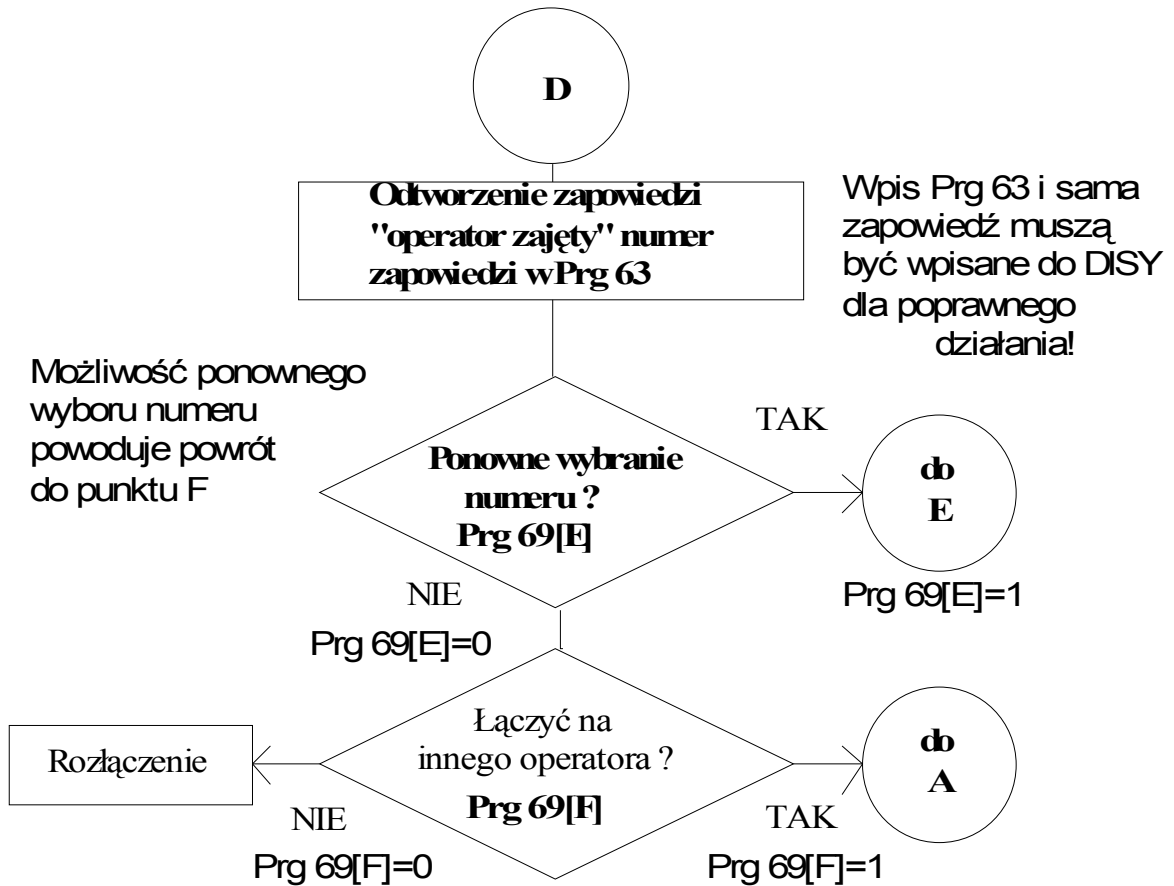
D

Odtworzenie zapowiedzi "operator zajęty" numer zapowiedzi w Prg 63

Wpis Prg 63 i sama zapowiedź muszą być wpisane do DISY dla poprawnego działania!

Możliwość ponownego wyboru numeru powoduje powrót do punktu F

TAK

Ponowne wybranie numeru ? Prg 69[E]

do E

NIE

Prg 69[E]=1

Prg 69[E]=0

Rozłączenie

Łączyć na innego operatora ? Prg 69[F]

do A

NIE

TAK

Prg 69[F]=0

Prg 69[F]=1